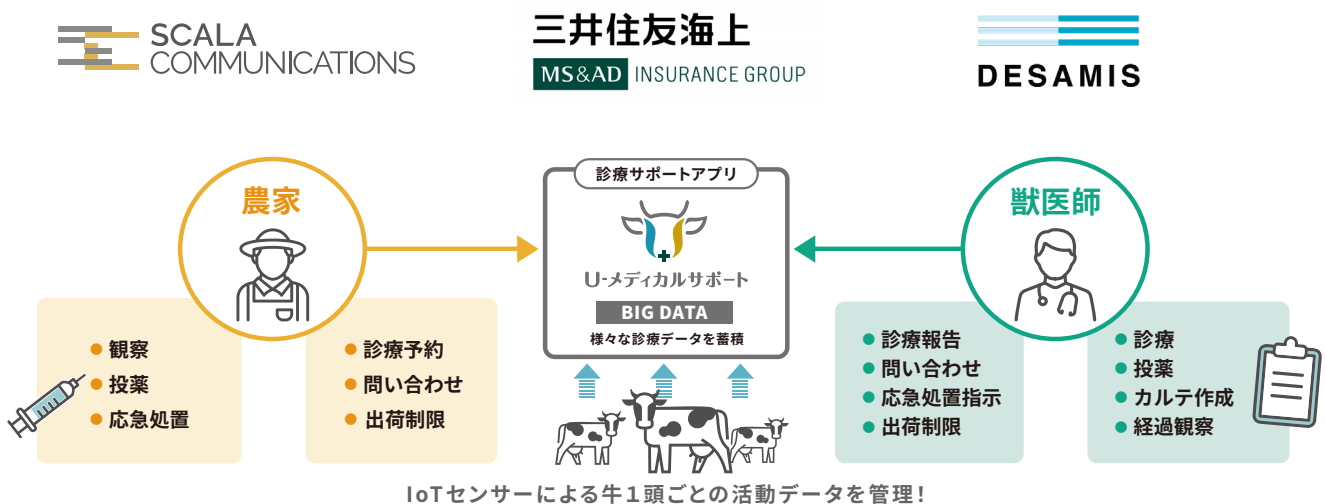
SCALA COMMUNICATIONS

三井住友海上
MS&AD INSURANCE GROUP

DESAMIS

農家

診療サポートアプリ
U-メディカルサポート
BIG DATA
様々な診療データを蓄積

獣医師

● 観察
● 投薬
● 応急処置

● 診療予約
● 問い合わせ
● 出荷制限

● 診療報告
● 問い合わせ
● 応急処置指示
● 出荷制限

● 診療
● 投薬
● カルテ作成
● 経過観察

IoTセンサーによる牛１頭ごとの活動データを管理！